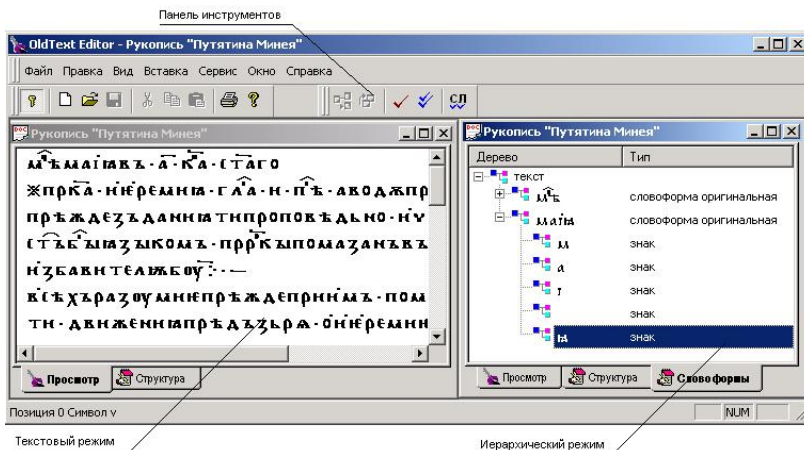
Панель инструментов

OldText Editor - Рукопись "Путятина Минея"

Файл Правка Вид Вставка Сервис Окно Справка

СЛ

Рукопись "Путятина Минея"

мѣмаіавъ · а҃ · ка҃ · стаго
жпрка · иіеремиа · гл҃а · и · пѣ · аводжпр
прѣждезъданиатипроповѣдьно · и҃у
стѣбъыазыкомъ · пррк҃ыпомазанъвъ
ніабавителѧвоу · —
вісѣхразоумниепрѣждепрннімъ · пом
ти · двнженнıапрѣдъзьра · оніеремни

Просмотр | Структура

Рукопись "Путятина Минея"

| Дерево | Тип |
|---|---|
| текст | |
| мѣ҃ | словоформа оригинальная |
| маıа | словоформа оригинальная |
| м | знак |
| а | знак |
| ı | знак |
| | знак |
| ıа | знак |

Просмотр | Структура | Словоформы

Позиция 0 Символ v

NUM

Текстовый режим

Иерархический режим